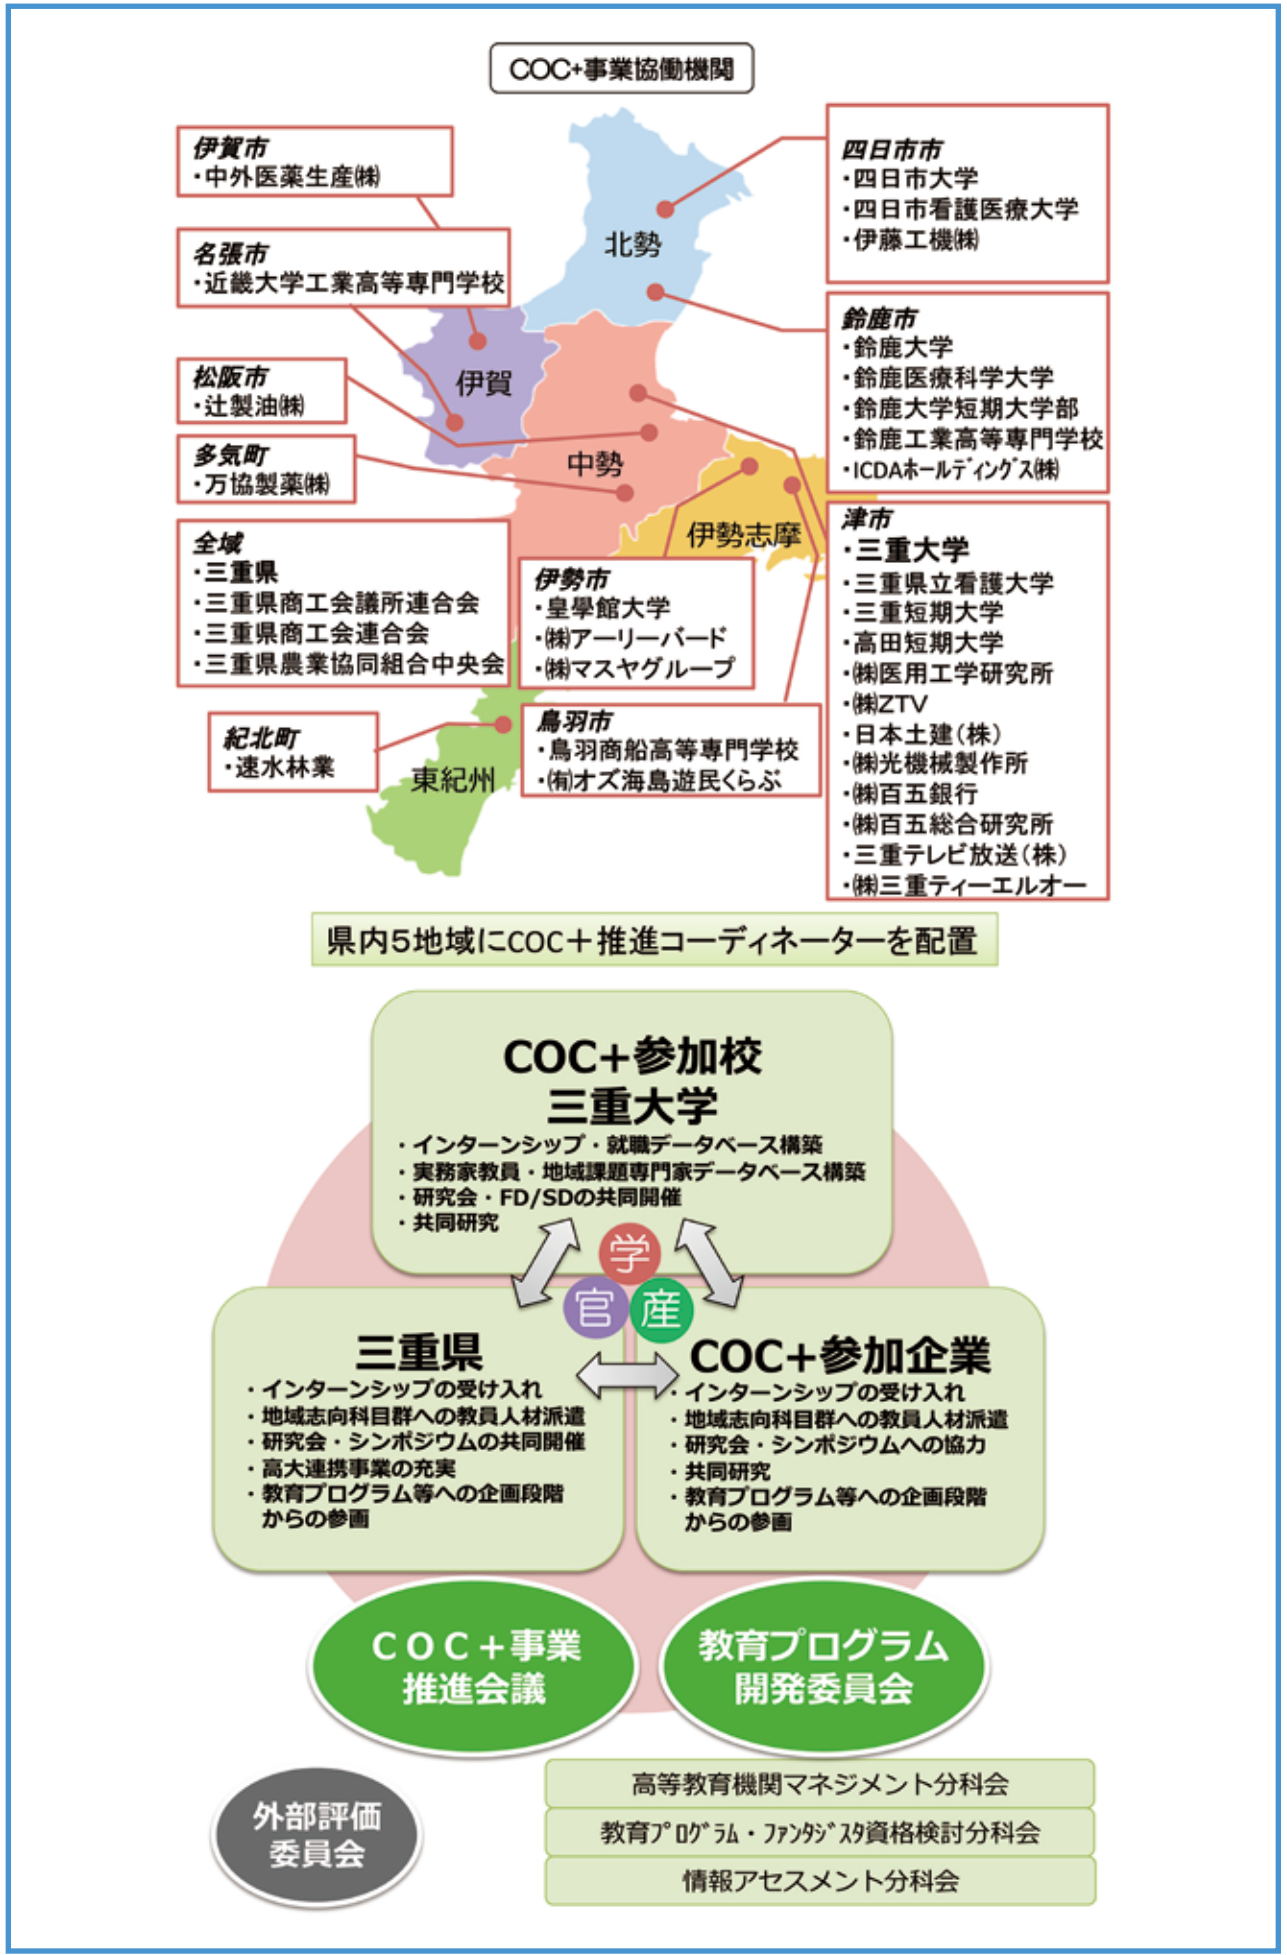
COC+事業協働機関

伊賀市
・中外医薬生産㈱

名張市
・近畿大学工業高等専門学校

松阪市
・辻製油㈱

多気町
・万協製薬㈱

全域
・三重県
・三重県商工会議所連合会
・三重県商工会連合会
・三重県農業協同組合中央会

紀北町
・速水林業

四日市市
・四日市大学
・四日市看護医療大学
・伊藤工機㈱

鈴鹿市
・鈴鹿大学
・鈴鹿医療科学大学
・鈴鹿大学短期大学部
・鈴鹿工業高等専門学校
・ICDAホールディングス㈱

津市
・三重大学
・三重県立看護大学
・三重短期大学
・高田短期大学
・㈱医用工学研究所
・㈱ZTV
・日本土建（株）
・㈱光機械製作所
・㈱百五銀行
・㈱百五総合研究所
・三重テレビ放送（株）
・㈱三重ティーエルオー

伊勢市
・皇學館大学
・㈱アーリーバード
・㈱マスヤグループ

鳥羽市
・鳥羽商船高等専門学校
・㈲オズ海島遊民くらぶ

北勢
伊賀
中勢
伊勢志摩
東紀州

県内5地域にCOC＋推進コーディネーターを配置

COC+参加校
三重大学
・インターンシップ・就職データベース構築
・実務家教員・地域課題専門家データベース構築
・研究会・FD/SDの共同開催
・共同研究

学
官
産

三重県
・インターンシップの受け入れ
・地域志向科目群への教員人材派遣
・研究会・シンポジウムの共同開催
・高大連携事業の充実
・教育プログラム等への企画段階からの参画

COC+参加企業
・インターンシップの受け入れ
・地域志向科目群への教員人材派遣
・研究会・シンポジウムへの協力
・共同研究
・教育プログラム等への企画段階からの参画

COC＋事業
推進会議

教育プログラム
開発委員会

高等教育機関マネジメント分科会
教育プログラム・ファンタジスタ資格検討分科会
情報アセスメント分科会

外部評価
委員会